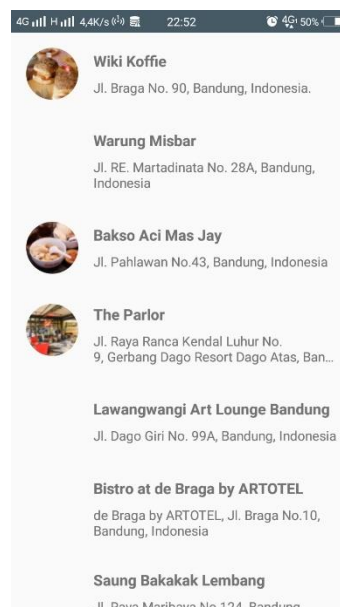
4G H 4,4K/s 22:52 4G 50%

Wiki Koffie
Jl. Braga No. 90, Bandung, Indonesia.

Warung Misbar
Jl. RE. Martadinata No. 28A, Bandung, Indonesia

Bakso Aci Mas Jay
Jl. Pahlawan No.43, Bandung, Indonesia

The Parlor
Jl. Raya Ranca Kendal Luhur No. 9, Gerbang Dago Resort Dago Atas, Ban...

Lawangwangi Art Lounge Bandung
Jl. Dago Giri No. 99A, Bandung, Indonesia

Bistro at de Braga by ARTOTEL
de Braga by ARTOTEL, Jl. Braga No.10, Bandung, Indonesia

Saung Bakakak Lembang
Jl. Raya Maribaya No.124, Bandung, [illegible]